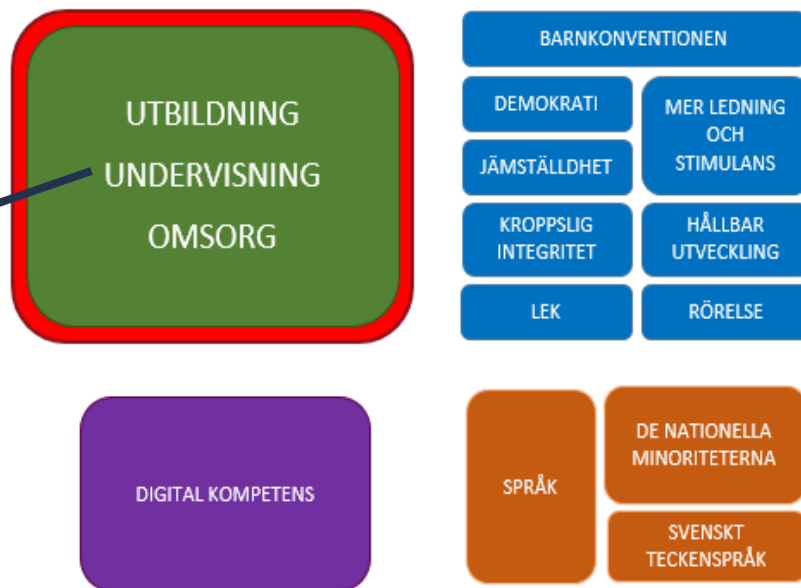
UTBILDNING
UNDERVISNING
OMSORG

BARNKONVENTIONEN

DEMOKRATI

MER LEDNING OCH STIMULANS

JÄMSTÄLLDHET

KROPPSLIG INTEGRITET

HÅLLBAR UTVECKLING

LEK

RÖRELSE

DIGITAL KOMPETENS

SPRÅK

DE NATIONELLA MINORITETERNA

SVENSKT TECKENSPRÅK